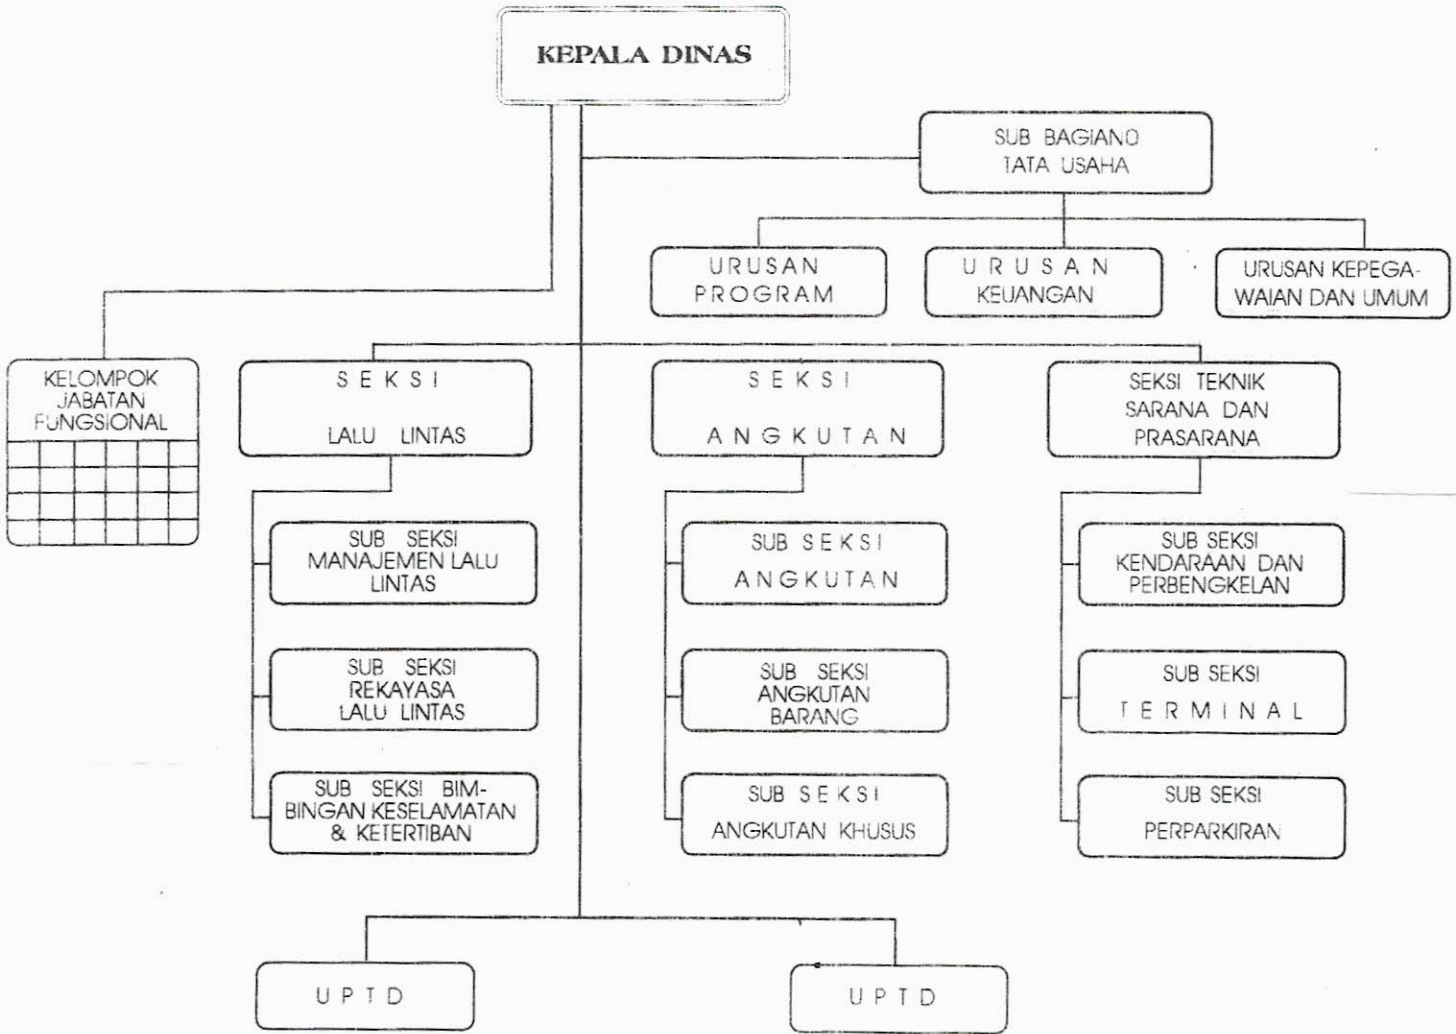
KEPALA DINAS

SUB BAGIANO TATA USAHA

URUSAN PROGRAM

URUSAN KEUANGAN

URUSAN KEPEGAWAIAN DAN UMUM

KELOMPOK JABATAN FUNGSIONAL

SEKSI LALU LINTAS

SUB SEKSI MANAJEMEN LALU LINTAS

SUB SEKSI REKAYASA LALU LINTAS

SUB SEKSI BIMBINGAN KESELAMATAN & KETERTIBAN

SEKSI ANGKUTAN

SUB SEKSI ANGKUTAN

SUB SEKSI ANGKUTAN BARANG

SUB SEKSI ANGKUTAN KHUSUS

SEKSI TEKNIK SARANA DAN PRASARANA

SUB SEKSI KENDARAAN DAN PERBENGKELAN

SUB SEKSI TERMINAL

SUB SEKSI PERPARKIRAN

UPTD

UPTD